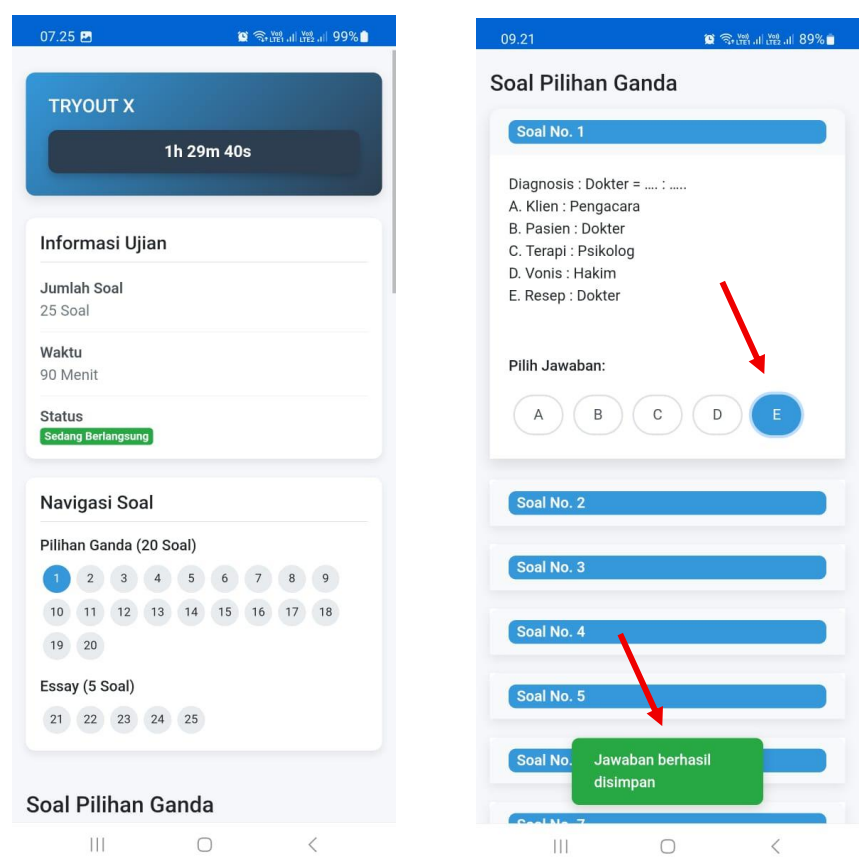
07.25 99%

TRYOUT X

1h 29m 40s

Informasi Ujian

Jumlah Soal
25 Soal

Waktu
90 Menit

Status
Sedang Berlangsung

Navigasi Soal

Pilihan Ganda (20 Soal)

1 2 3 4 5 6 7 8 9
10 11 12 13 14 15 16 17 18
19 20

Essay (5 Soal)

21 22 23 24 25

Soal Pilihan Ganda

09.21 89%

Soal Pilihan Ganda

Soal No. 1

Diagnosis : Dokter = .... : .....
A. Klien : Pengacara
B. Pasien : Dokter
C. Terapi : Psikolog
D. Vonis : Hakim
E. Resep : Dokter

Pilih Jawaban:

A B C D E

Soal No. 2

Soal No. 3

Soal No. 4

Soal No. 5

Soal No. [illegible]

Jawaban berhasil disimpan

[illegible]